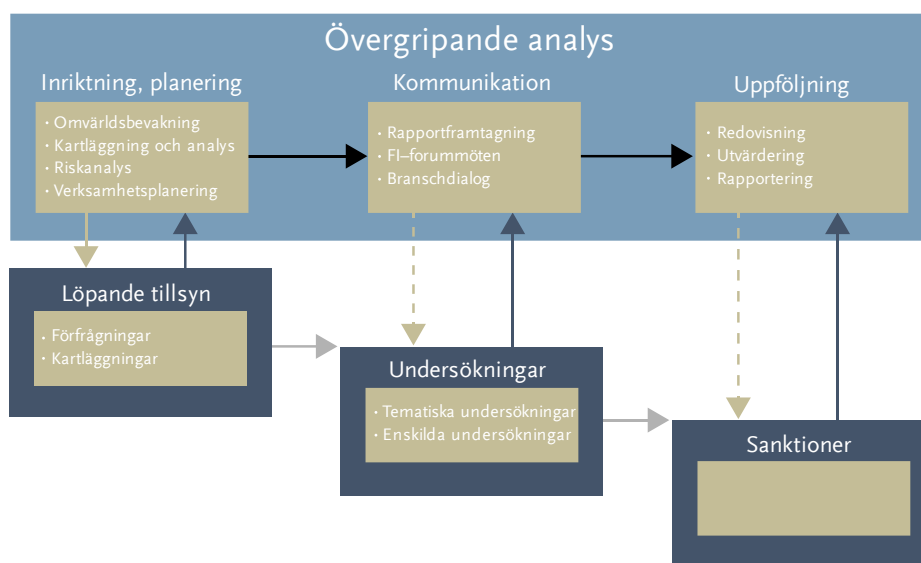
Övergripande analys

Inriktning, planering
· Omvärldsbevakning
· Kartläggning och analys
· Riskanalys
· Verksamhetsplanering

Kommunikation
· Rapportframtagning
· FI–forummöten
· Branschdialog

Uppföljning
· Redovisning
· Utvärdering
· Rapportering

Löpande tillsyn
· Förfrågningar
· Kartläggningar

Undersökningar
· Tematiska undersökningar
· Enskilda undersökningar

Sanktioner